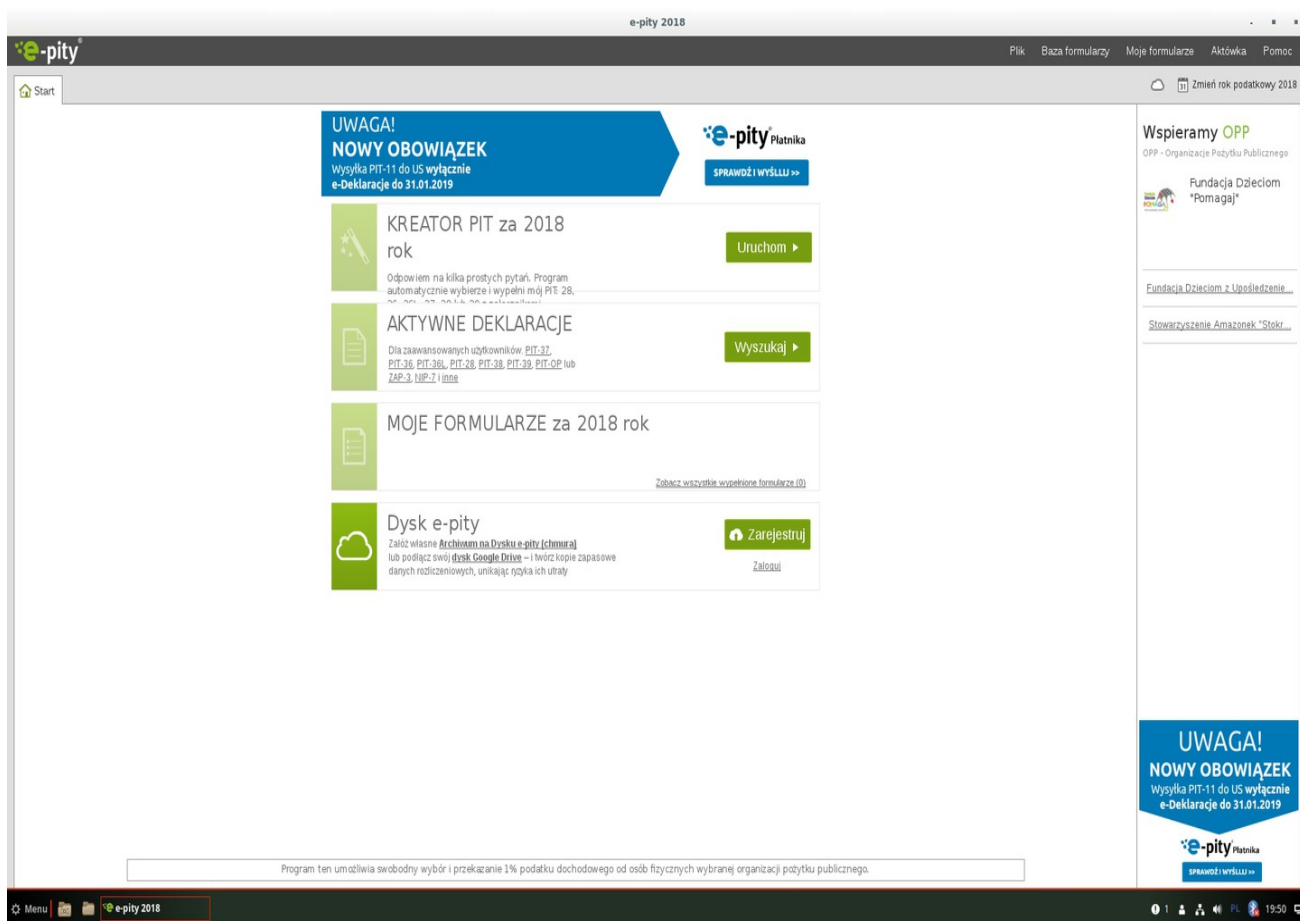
e-pity 2018

e-pity

Plik Baza formularzy Moje formularze Aktówka Pomoc

Start

Zmień rok podatkowy 2018

UWAGA!
NOWY OBOWIĄZEK
Wysyłka PIT-11 do US wyłącznie
e-Deklaracje do 31.01.2019

e-pity Płatnika
SPRAWDŹ I WYŚLIJ >>

KREATOR PIT za 2018 rok
Odpowiem na kilka prostych pytań. Program automatycznie wybierze i wypełni mój PIT: 28, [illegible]
Uruchom ▸

AKTYWNE DEKLARACJE
Dla zaawansowanych użytkowników. PIT-37, PIT-36, PIT-36L, PIT-28, PIT-38, PIT-39, PIT-OP lub ZAP-3, NIP-7 i inne
Wyszukaj ▸

MOJE FORMULARZE za 2018 rok
Zobacz wszystkie wypełnione formularze (0)

Dysk e-pity
Załóż własne Archiwum na Dysku e-pity (chmura) lub podłącz swój dysk Google Drive – i twórz kopie zapasowe danych rozliczeniowych, unikając ryzyka ich utraty
Zarejestruj
Zaloguj

Wspieramy OPP
OPP - Organizacje Pożytku Publicznego

Fundacja Dzieciom "Pomagaj"

Fundacja Dzieciom z Upośledzenie...

Stowarzyszenie Amazonek "Stokr...

UWAGA!
NOWY OBOWIĄZEK
Wysyłka PIT-11 do US wyłącznie
e-Deklaracje do 31.01.2019

e-pity Płatnika
SPRAWDŹ I WYŚLIJ >>

Program ten umożliwia swobodny wybór i przekazanie 1% podatku dochodowego od osób fizycznych wybranej organizacji pożytku publicznego.

Menu e-pity 2018

PL 19:50